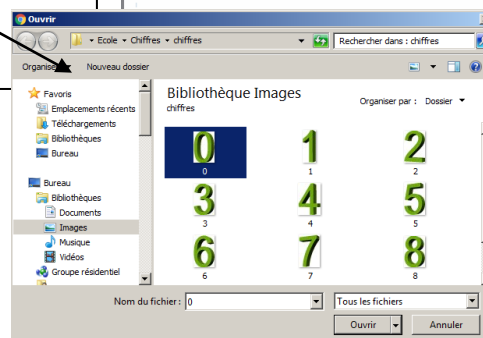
Ouvrir

Ecole ▸ Chiffres ▸ chiffres

Rechercher dans : chiffres

Organiser ▾ Nouveau dossier

Favoris
Emplacements récents
Téléchargements
Bibliothèques
Bureau

Bureau
Bibliothèques
Documents
Images
Musique
Vidéos
Groupe résidentiel

Bibliothèque Images
chiffres

Organiser par : Dossier ▾

0
0

1
1

2
2

3
3

4
4

5
5

6
6

7
7

8
8

Nom du fichier : 0

Tous les fichiers

Ouvrir

Annuler